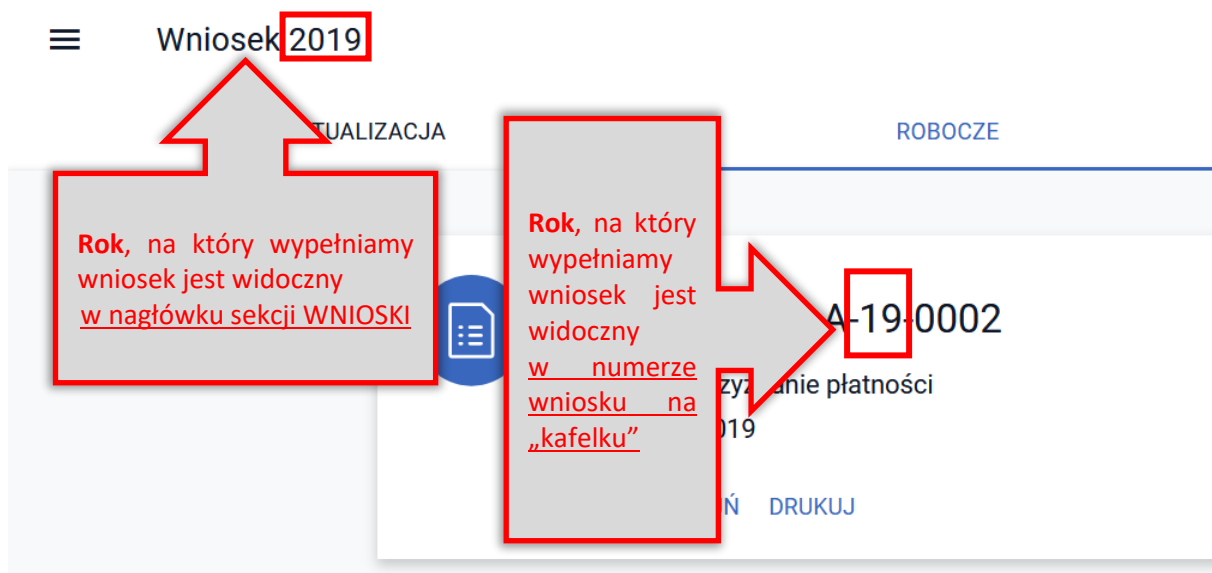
Wniosek 2019

TUALIZACJA

ROBOCZE

**Rok**, na który wypełniamy wniosek jest widoczny w nagłówku sekcji WNIOSKI

**Rok**, na który wypełniamy wniosek jest widoczny w numerze wniosku na „kafelku”

A-19-0002

yzyzanie płatności

019

Ń DRUKUJ